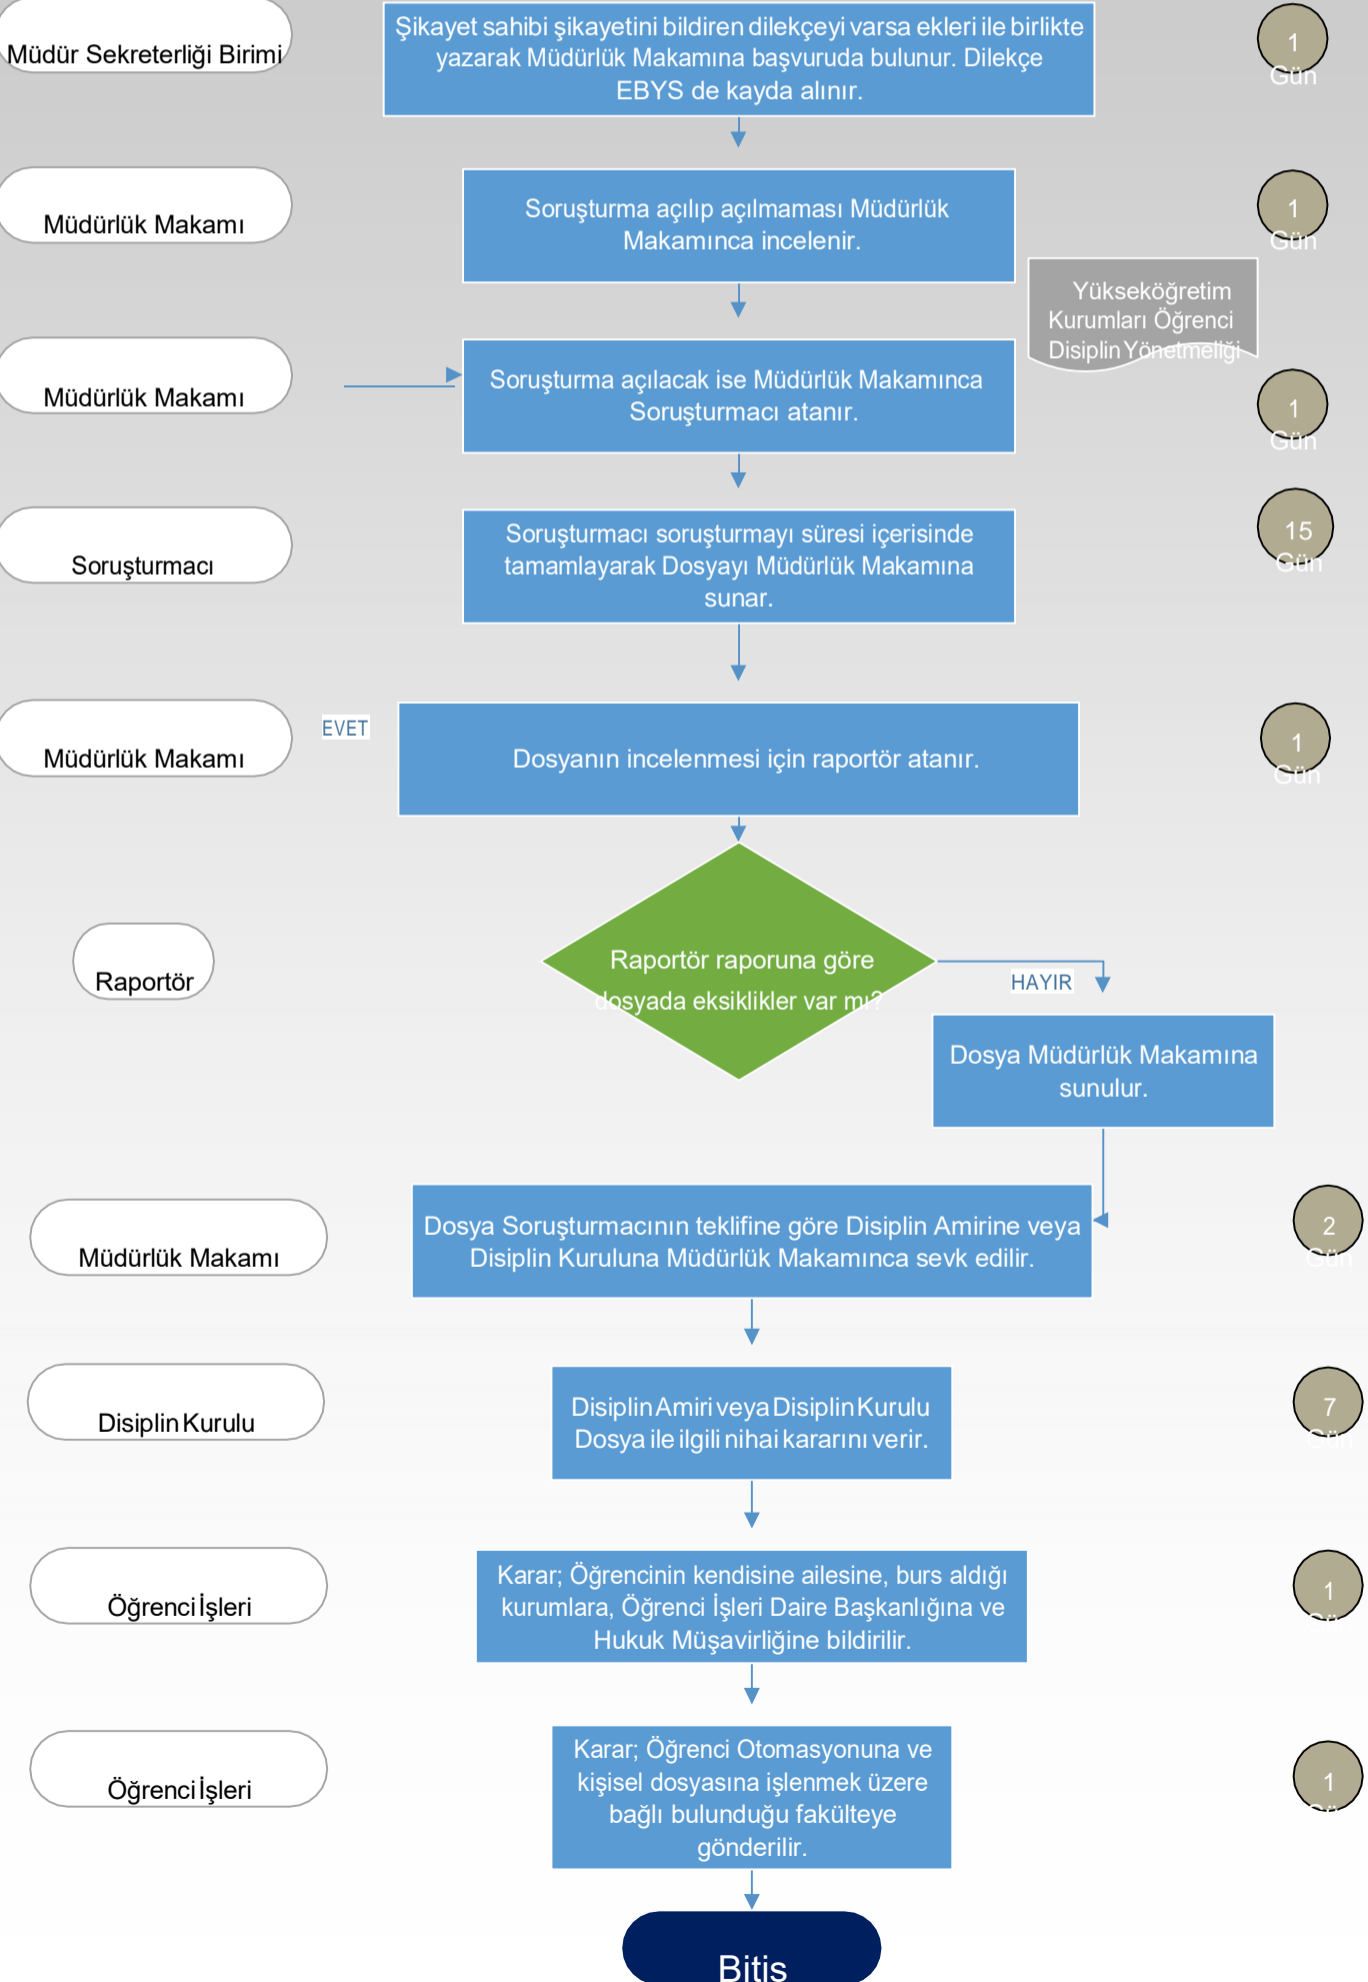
Müdür Sekreterliği Birimi

Şikayet sahibi şikayetini bildiren dilekçeyi varsa ekleri ile birlikte yazarak Müdürlük Makamına başvuruda bulunur. Dilekçe EBYS de kayda alınır.

1 Gün

Müdürlük Makamı

Soruşturma açılıp açılmaması Müdürlük Makamınca incelenir.

1 Gün

Yükseköğretim Kurumları Öğrenci Disiplin Yönetmeliği

Müdürlük Makamı

Soruşturma açılacak ise Müdürlük Makamınca Soruşturmacı atanır.

1 Gün

Soruşturmacı

Soruşturmacı soruşturmayı süresi içerisinde tamamlayarak Dosyayı Müdürlük Makamına sunar.

15 Gün

Müdürlük Makamı

EVET

Dosyanın incelenmesi için raportör atanır.

1 Gün

Raportör

Raportör raporuna göre dosyada eksiklikler var mı?

HAYIR

Dosya Müdürlük Makamına sunulur.

Müdürlük Makamı

Dosya Soruşturmacının teklifine göre Disiplin Amirine veya Disiplin Kuruluna Müdürlük Makamınca sevk edilir.

2 Gün

Disiplin Kurulu

Disiplin Amiri veya Disiplin Kurulu Dosya ile ilgili nihai kararını verir.

7 Gün

Öğrenci İşleri

Karar; Öğrencinin kendisine ailesine, burs aldığı kurumlara, Öğrenci İşleri Daire Başkanlığına ve Hukuk Müşavirliğine bildirilir.

1 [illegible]

Öğrenci İşleri

Karar; Öğrenci Otomasyonuna ve kişisel dosyasına işlenmek üzere bağlı bulunduğu fakülteye gönderilir.

1 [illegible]

Bitiş